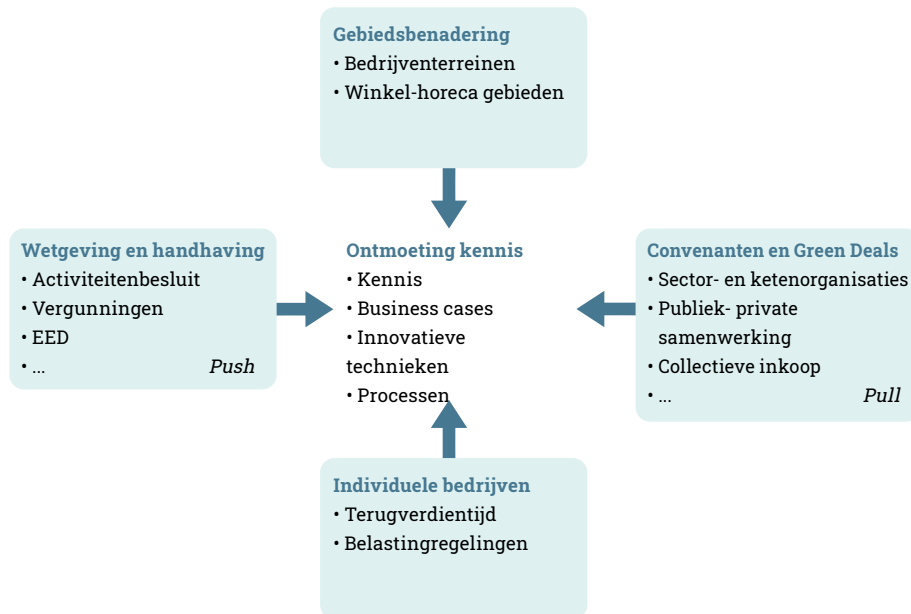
Gebiedsbenadering
• Bedrijventerreinen
• Winkel-horeca gebieden

Wetgeving en handhaving
• Activiteitenbesluit
• Vergunningen
• EED
• ... Push

Ontmoeting kennis
• Kennis
• Business cases
• Innovatieve technieken
• Processen

Convenanten en Green Deals
• Sector- en ketenorganisaties
• Publiek- private samenwerking
• Collectieve inkoop
• ... Pull

Individuele bedrijven
• Terugverdientijd
• Belastingregelingen